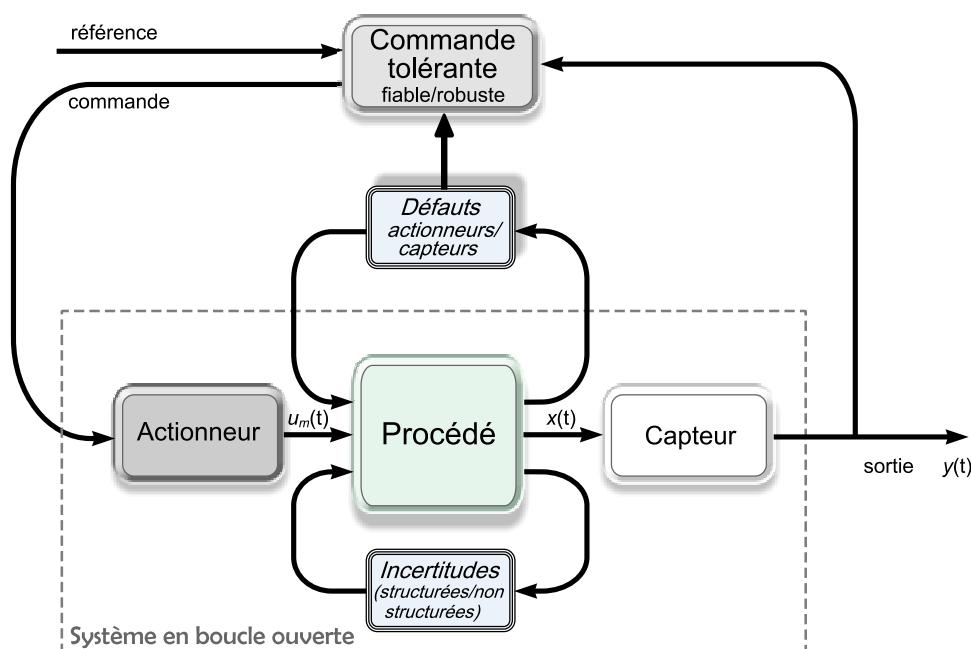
référence

Commande tolérante
fiable/robuste

commande

Défauts
actionneurs/
capteurs

Actionneur

$u_m$(t)

Procédé

$x$(t)

Capteur

sortie $y$(t)

Incertitudes
(structurées/non structurées)

Système en boucle ouverte